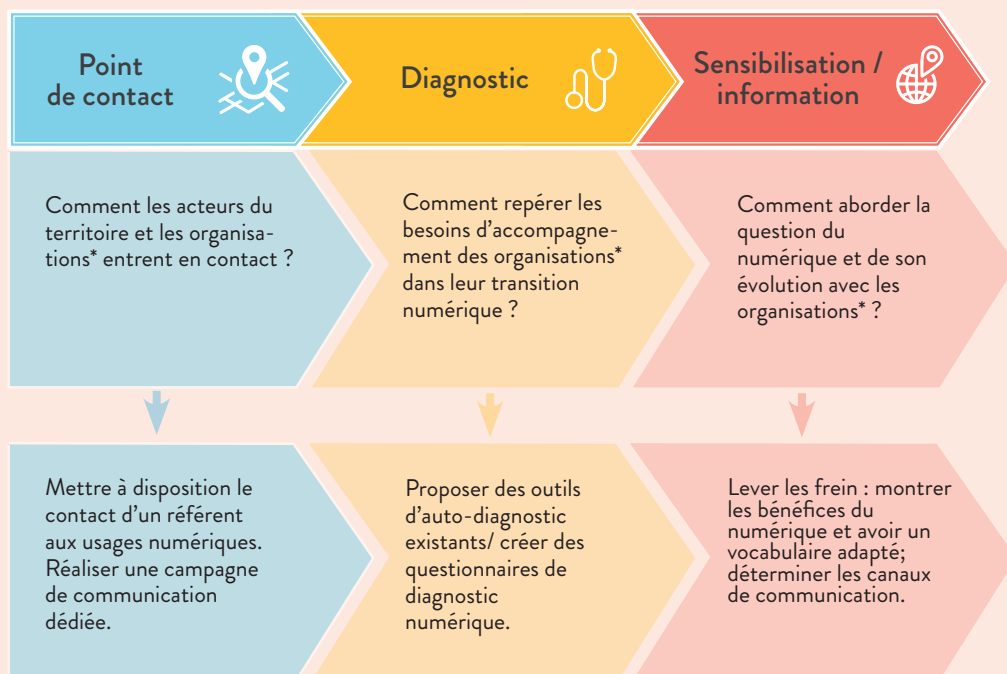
Point de contact

Diagnostic

Sensibilisation / information

Comment les acteurs du territoire et les organisations* entrent en contact ?

Comment repérer les besoins d'accompagnement des organisations* dans leur transition numérique ?

Comment aborder la question du numérique et de son évolution avec les organisations* ?

Mettre à disposition le contact d'un référent aux usages numériques. Réaliser une campagne de communication dédiée.

Proposer des outils d'auto-diagnostic existants/ créer des questionnaires de diagnostic numérique.

Lever les frein : montrer les bénéfices du numérique et avoir un vocabulaire adapté; déterminer les canaux de communication.